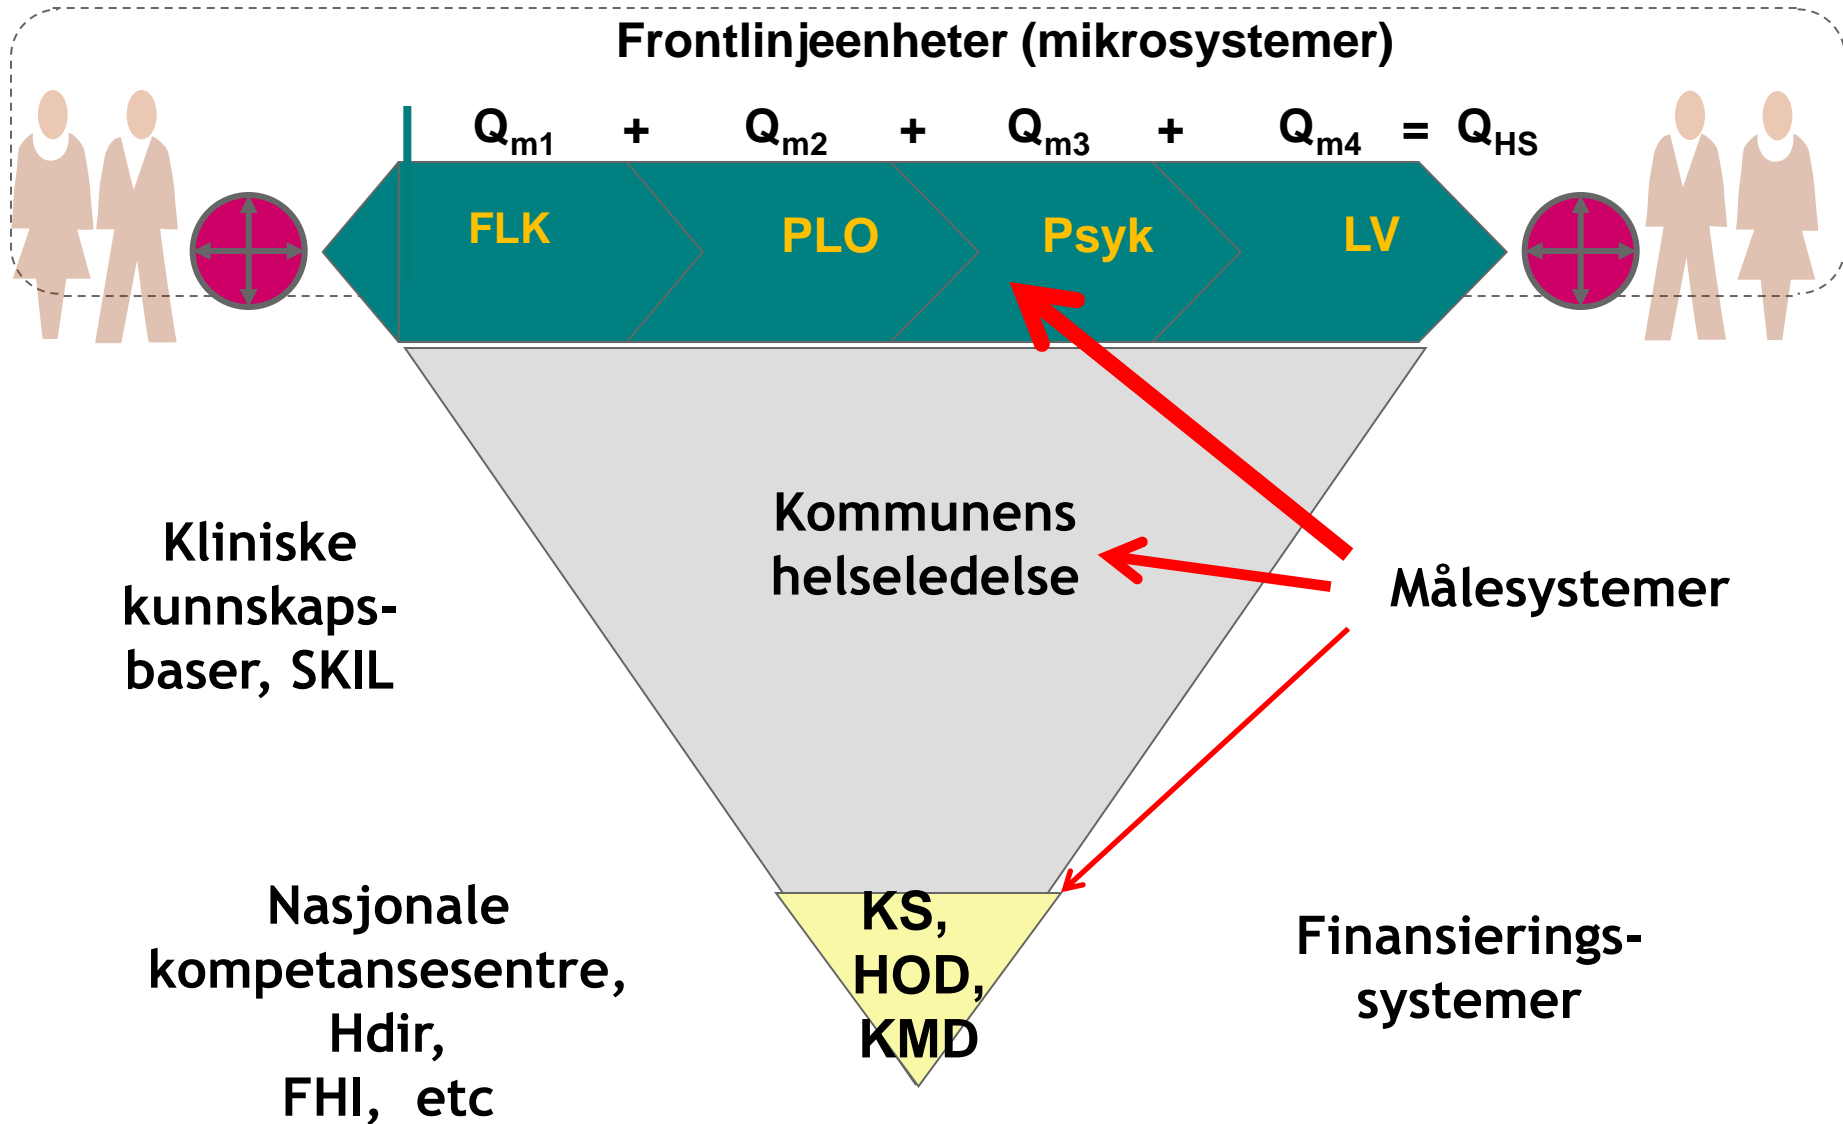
Frontlinjeenheter (mikrosystemer)

$Q_{m1}$ + $Q_{m2}$ + $Q_{m3}$ + $Q_{m4}$ = $Q_{HS}$

FLK

PLO

Psyk

LV

Kliniske kunnskapsbaser, SKIL

Kommunens helseledelse

Målesystemer

Nasjonale kompetansesentre, Hdir, FHI, etc

KS, HOD, KMD

Finansieringssystemer